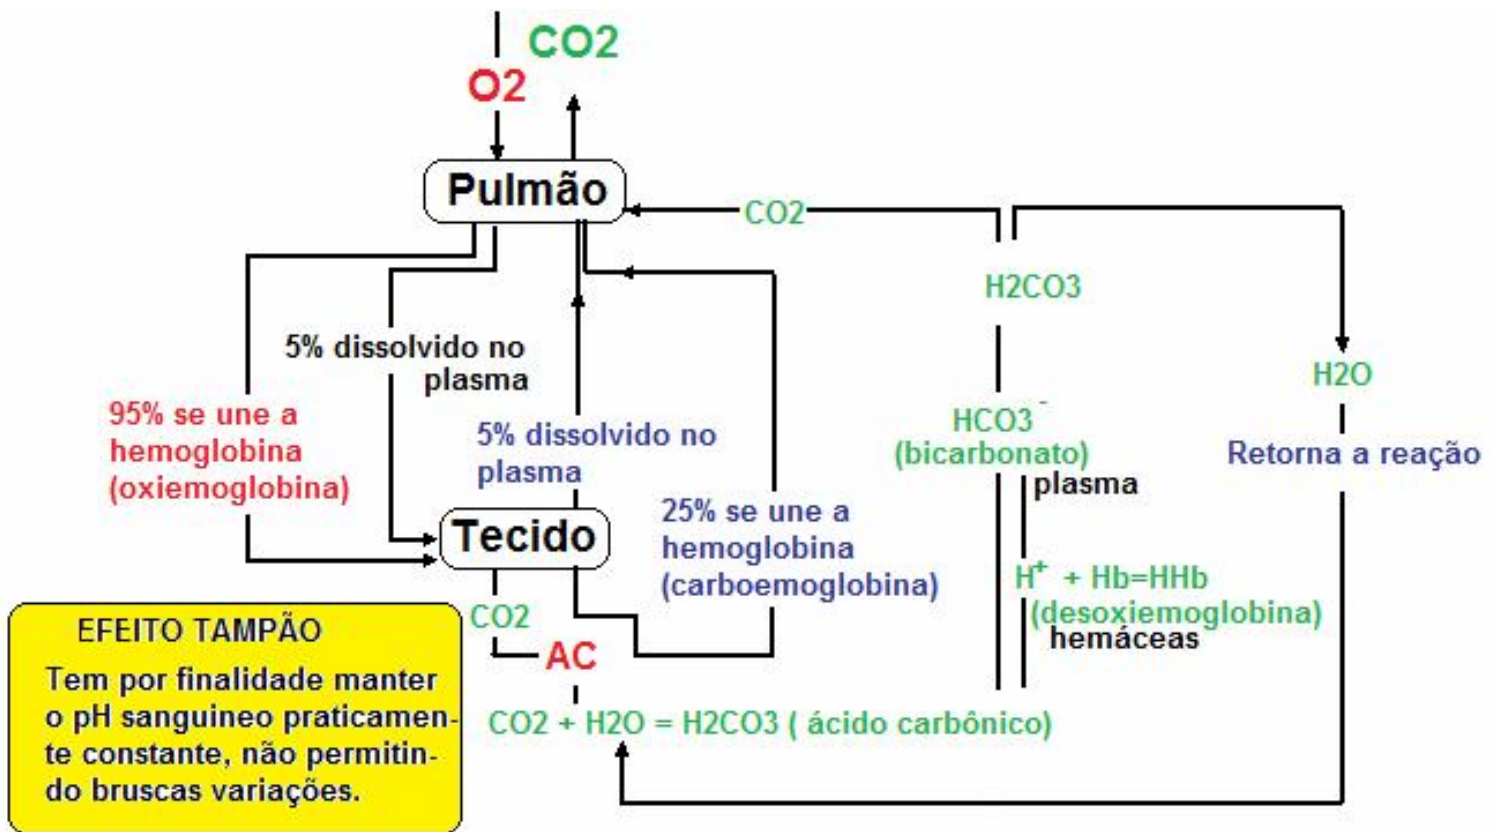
CO2
O2
Pulmão
CO2
H2CO3
H2O
5% dissolvido no plasma
95% se une a hemoglobina (oxiemoglobina)
5% dissolvido no plasma
$HCO_3^-$ (bicarbonato)
Retorna a reação
plasma
Tecido
25% se une a hemoglobina (carboemoglobina)
$H^+$ + Hb=HHb (desoxiemoglobina)
hemáceas
EFEITO TAMPÃO
Tem por finalidade manter o pH sanguineo praticamente constante, não permitindo bruscas variações.
CO2
AC
CO2 + H2O = H2CO3 ( ácido carbônico)